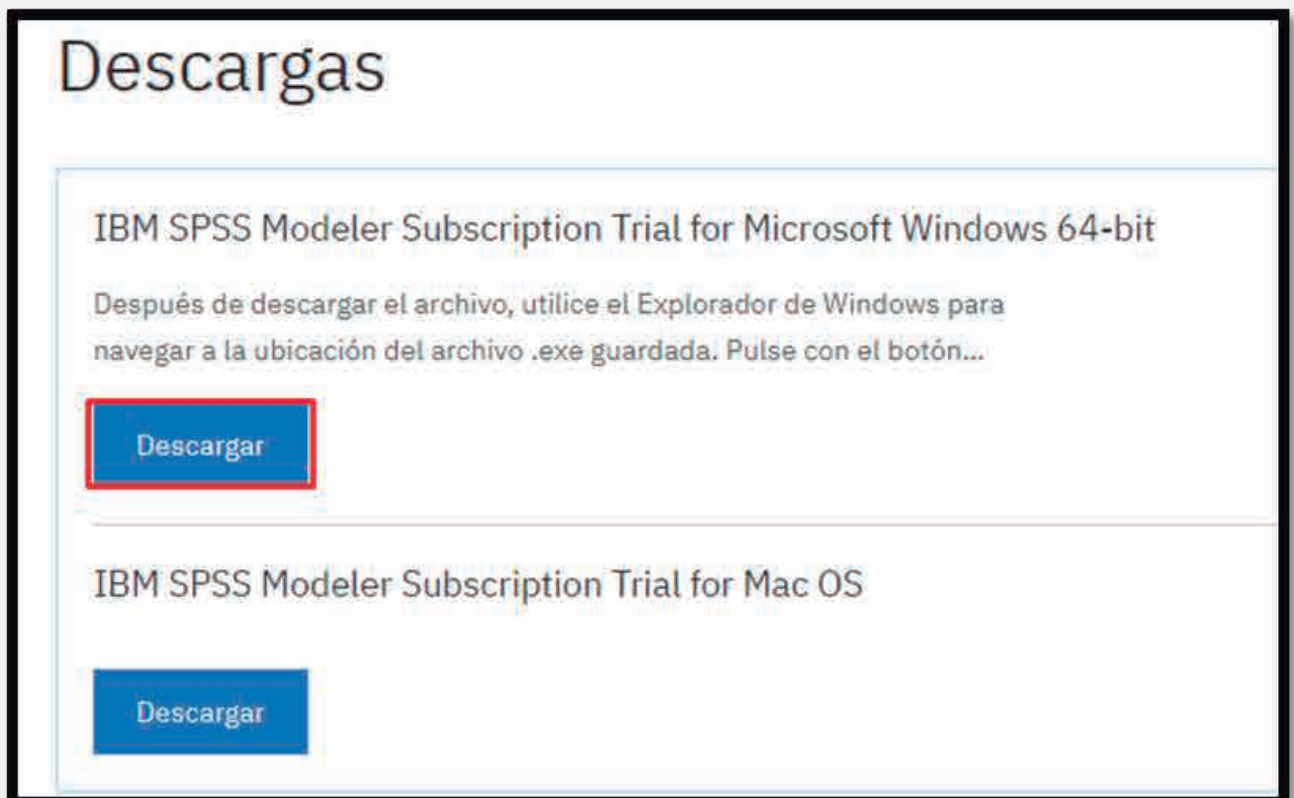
Descargas

IBM SPSS Modeler Subscription Trial for Microsoft Windows 64-bit

Después de descargar el archivo, utilice el Explorador de Windows para navegar a la ubicación del archivo .exe guardada. Pulse con el botón...

Descargar

IBM SPSS Modeler Subscription Trial for Mac OS

Descargar